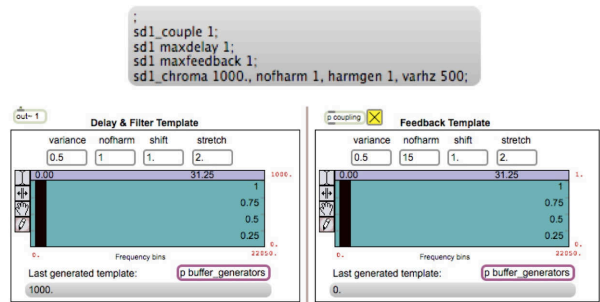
;
sd1_couple 1;
sd1 maxdelay 1;
sd1 maxfeedback 1;
sd1_chroma 1000., nofharm 1, harmgen 1, varhz 500;

out~ 1

Delay & Filter Template

| variance | nofharm | shift | stretch |
|---|---|---|---|
| 0.5 | 1 | 1. | 2. |

0.00 31.25 1000.
1
0.75
0.5
0.25
0. Frequency bins 22050. 0.

Last generated template: p buffer_generators

1000.

p coupling

Feedback Template

| variance | nofharm | shift | stretch |
|---|---|---|---|
| 0.5 | 15 | 1. | 2. |

0.00 31.25 1.
1
0.75
0.5
0.25
0. Frequency bins 22050. 0.

Last generated template: p buffer_generators

0.